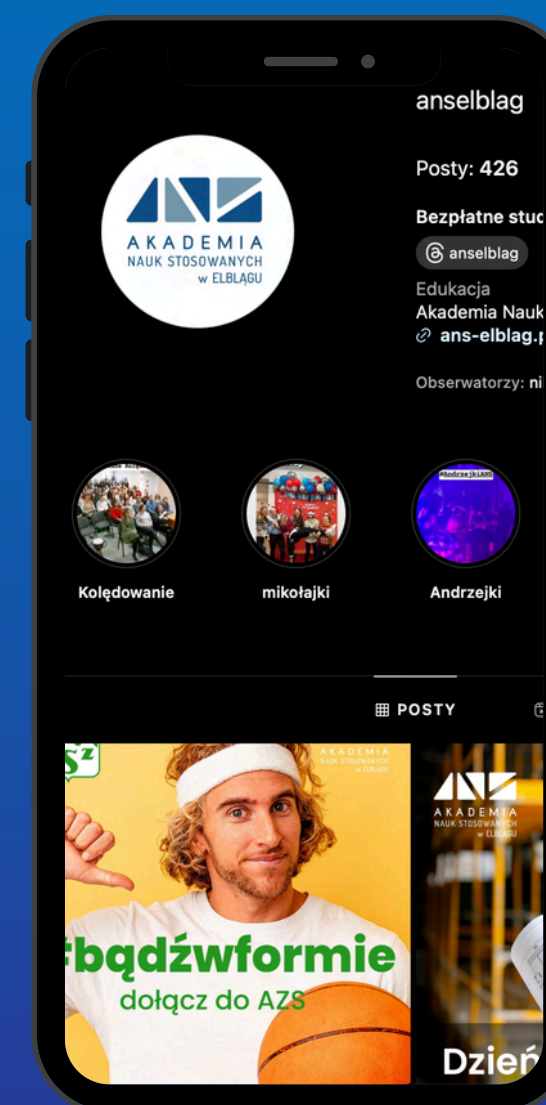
anselblag

AKADEMIA NAUK STOSOWANYCH w ELBLĄGU

Posty: 426

Bezpłatne stud

anselblag

Edukacja
Akademia Nauk
ans-elblag.p

Obserwatorzy: ni

#AndrzejkiANS

Kolędowanie

mikołajki

Andrzejki

POSTY

AKADEMIA NAUK STOSOWANYCH w ELBLĄGU

#bądźwformie
dołącz do AZS

AKADEMIA NAUK STOSOWANYCH w ELBLĄGU

Dzień